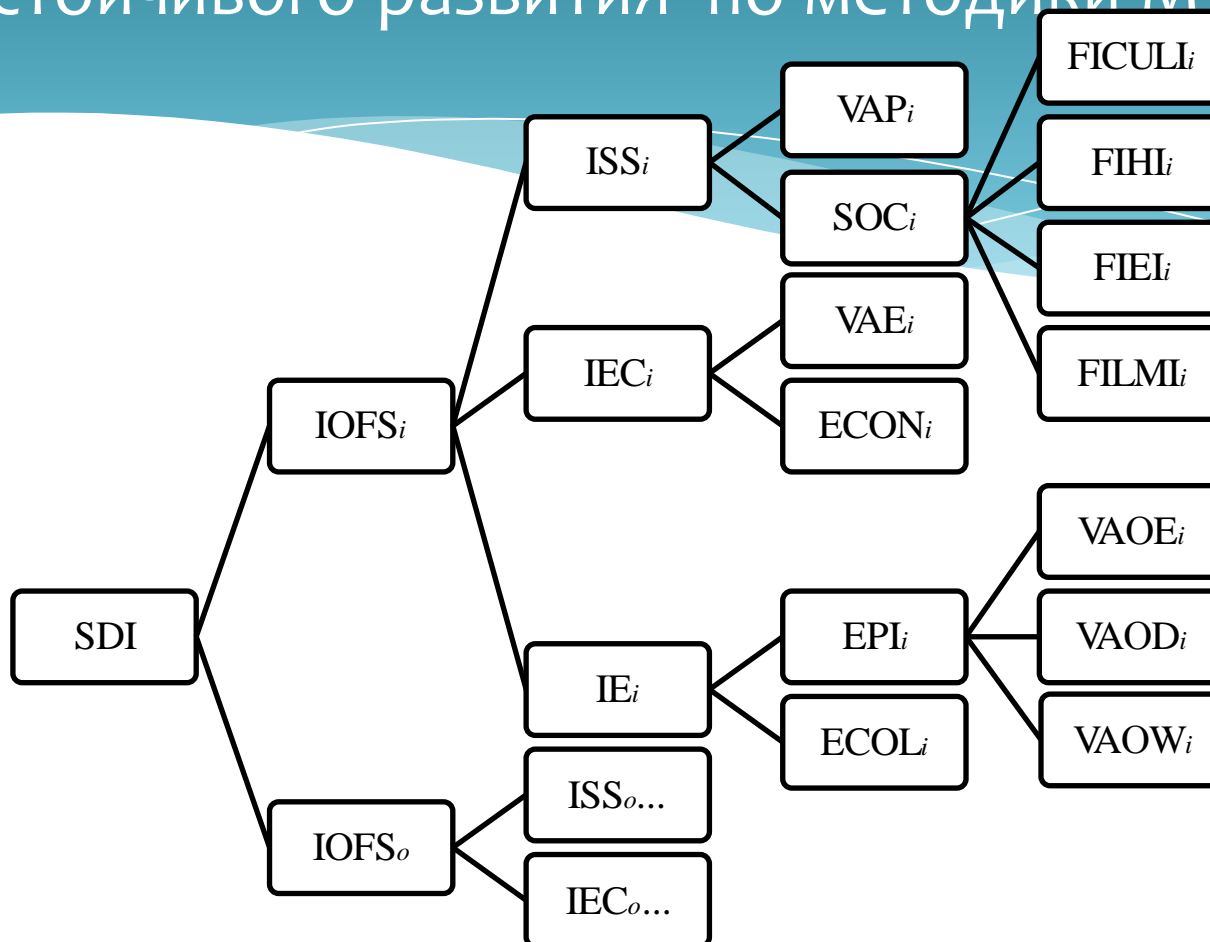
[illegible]стойчивого развития по методики М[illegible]

SDI

IOFS$_i$

IOFS$_o$

ISS$_i$

IEC$_i$

IE$_i$

ISS$_o$...

IEC$_o$...

VAP$_i$

SOC$_i$

VAE$_i$

ECON$_i$

EPI$_i$

ECOL$_i$

FICULI$_i$

FIHI$_i$

FIEI$_i$

FILMI$_i$

VAOE$_i$

VAOD$_i$

VAOW$_i$